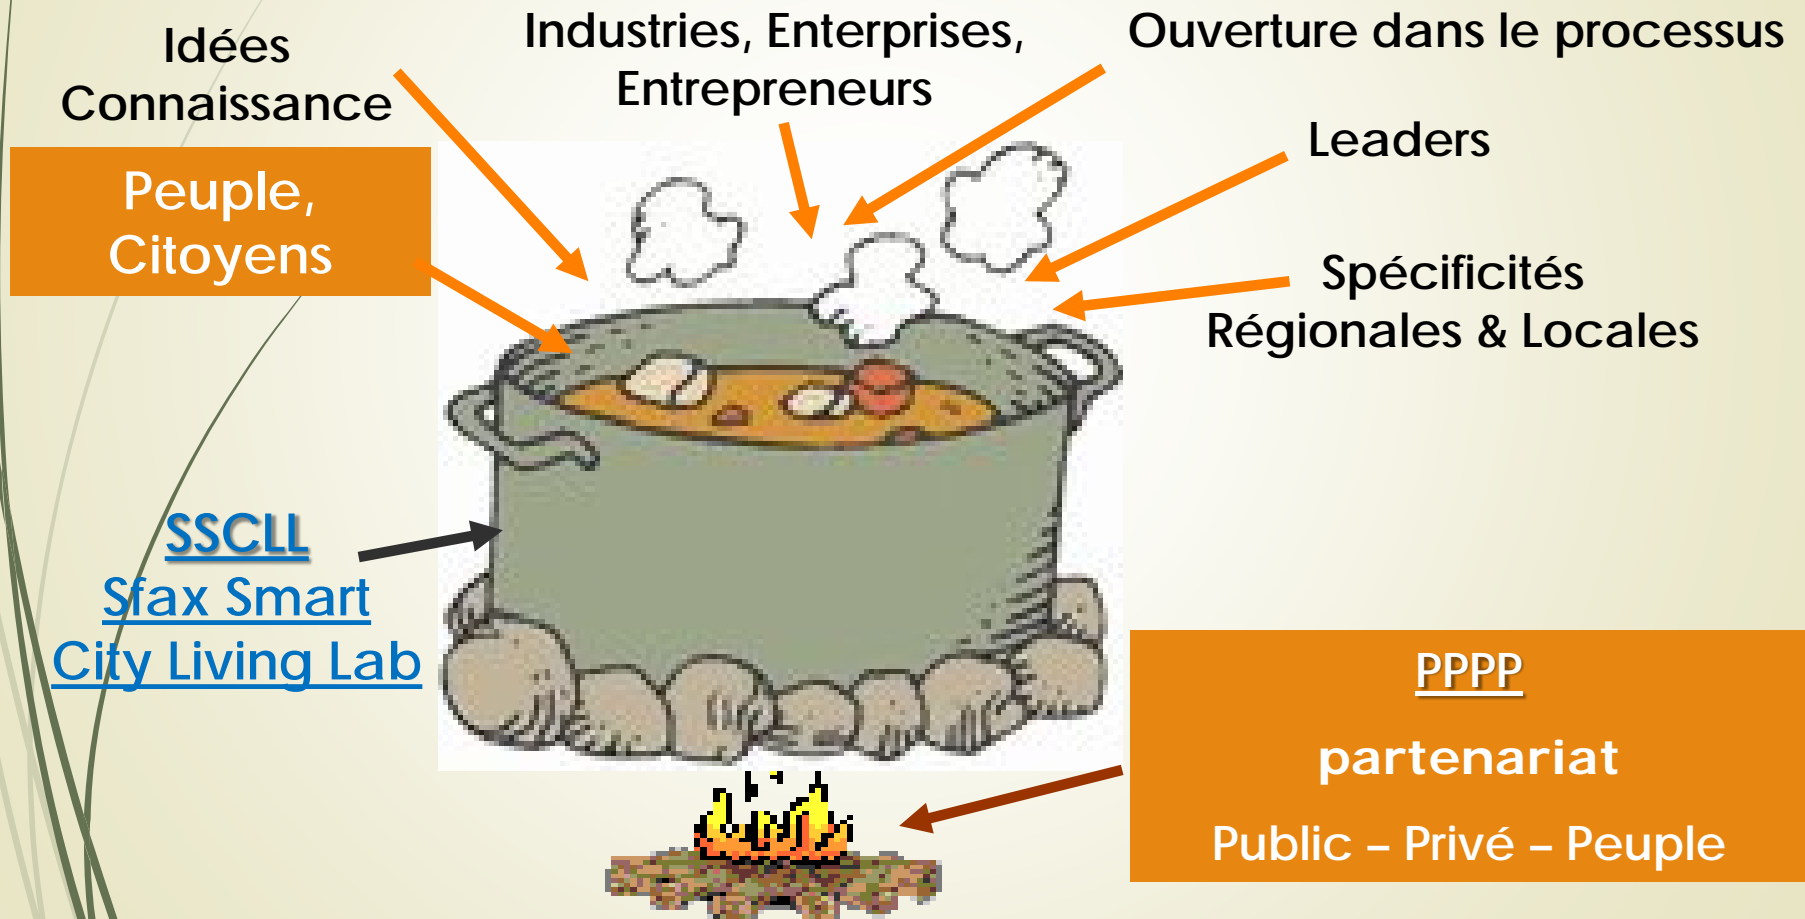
Idées Connaissance

Industries, Enterprises, Entrepreneurs

Ouverture dans le processus

Peuple, Citoyens

Leaders

Spécificités Régionales & Locales

SSCLL
Sfax Smart City Living Lab

PPPP
partenariat
Public – Privé – Peuple